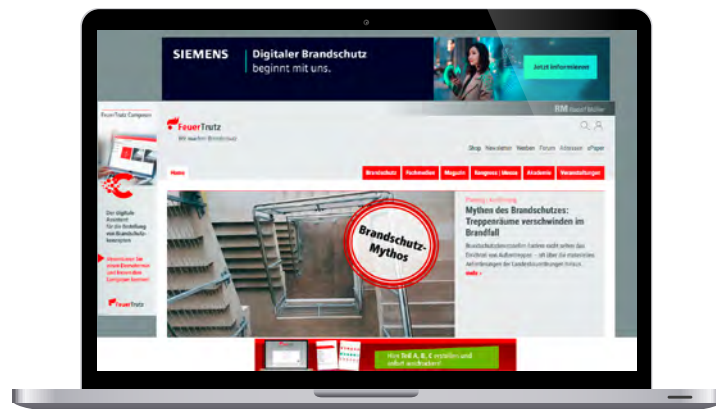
SIEMENS | Digitaler Brandschutz beginnt mit uns.

Jetzt informieren

RM Rudolf Müller

FeuerTrutz Compass

FeuerTrutz
Wir machen Brandschutz

Shop Newsletter Webinare Forum Adressen ePaper

Home Brandschutz Fachmedien Magazin Kongress | Messe Akademie Veranstaltungen

Der digitale Assistent für die Erstellung von Brandschutzkonzepten

FeuerTrutz

Brandschutz-Mythos

Mythen des Brandschutzes: Treppenräume verschwinden im Brandfall

mehr »

Teil A, B, C erstellen und sofort anschauen!